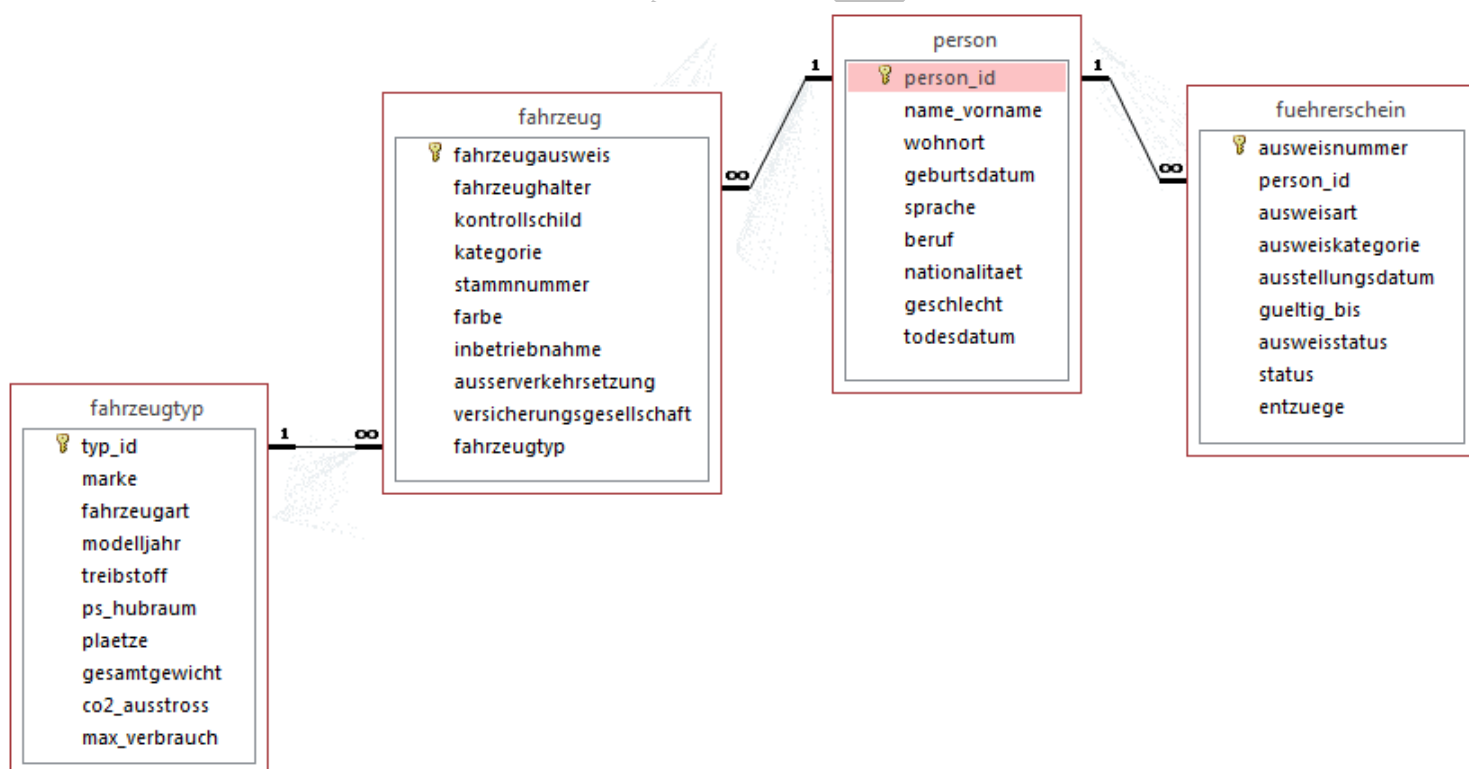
person
person_id
name_vorname
wohnort
geburtsdatum
sprache
beruf
nationalitaet
geschlecht
todesdatum

1

1

fahrzeug
fahrzeugausweis
fahrzeughalter
kontrollschild
kategorie
stammnummer
farbe
inbetriebnahme
ausserverkehrsetzung
versicherungsgesellschaft
fahrzeugtyp

∞

fuehrerschein
ausweisnummer
person_id
ausweisart
ausweiskategorie
ausstellungsdatum
gueltig_bis
ausweisstatus
status
entzuege

∞

fahrzeugtyp
typ_id
marke
fahrzeugart
modelljahr
treibstoff
ps_hubraum
plaetze
gesamtgewicht
co2_ausstross
max_verbrauch

1

∞